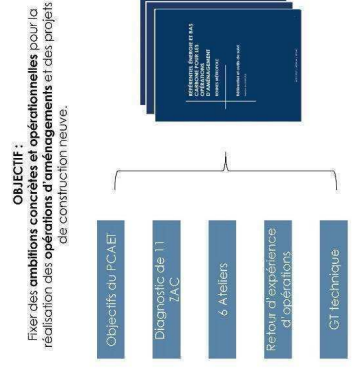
OBJECTIF :
Fixer des ambitions concrètes et opérationnelles pour la réalisation des opérations d'aménagements et des projets de construction neuve.

RÉFÉRENTIEL ÉNERGIE ET BAS CARBONE POUR LES OPÉRATIONS D'AMÉNAGEMENT
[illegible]

Objectifs du PCAET

Diagnostic de 11 ZAC

6 Ateliers

Retour d'expérience d'opérations

GT technique